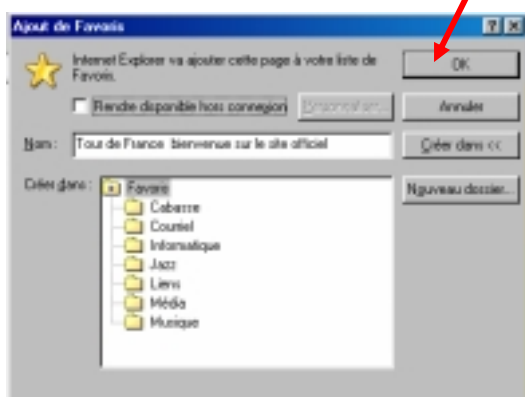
Ajout de Favoris

Internet Explorer va ajouter cette page à votre liste de Favoris.

OK

Rendre disponible hors connexion

Personnaliser...

Annuler

Nom : Tour de France bienvenue sur le site officiel

Créer dans <<

Créer dans :

Favoris
Cabasse
Courriel
Informatique
Jazz
Liens
Média
Musique

Nouveau dossier...